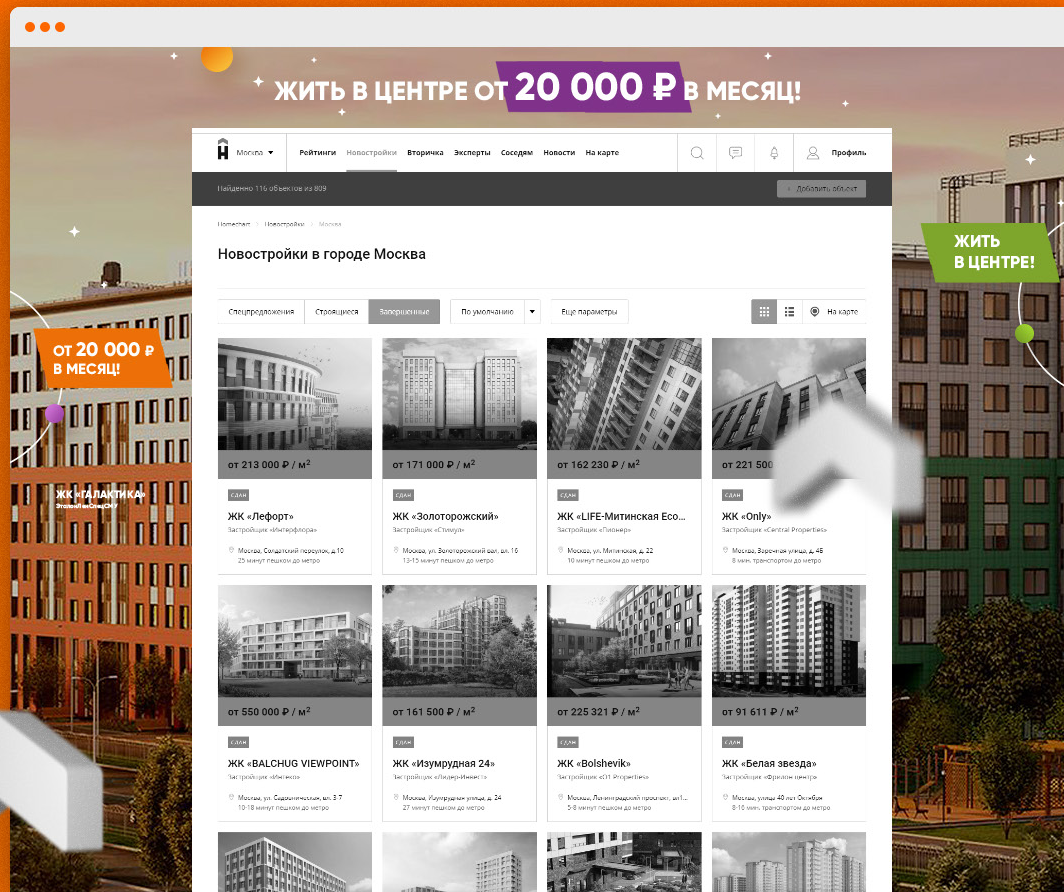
ЖИТЬ В ЦЕНТРЕ ОТ 20 000 ₽ В МЕСЯЦ!

Москва
Рейтинги Новостройки Вторичка Эксперты Соседям Новости На карте
Профиль

Найдено 116 объектов из 809
Добавить объект

Новострой > Новостройки > Москва

Новостройки в городе Москва

Спецпредложения Строящиеся Завершенные По умолчанию Еще параметры На карте

ЖИТЬ В ЦЕНТРЕ!

ОТ 20 000 ₽ В МЕСЯЦ!

ЖК «ГАЛАКТИКА»
ЭталонЛенСпецСМУ

от 213 000 ₽ / м$^2$
сдан
ЖК «Лефорт»
Застройщик «Интерфлора»
Москва, Солдатский переулок, д.10
25 минут пешком до метро

от 171 000 ₽ / м$^2$
сдан
ЖК «Золоторожский»
Застройщик «Стимул»
Москва, ул. Золоторожский вал, вл. 16
13-15 минут пешком до метро

от 162 230 ₽ / м$^2$
сдан
ЖК «LIFE-Митинская Eco...
Застройщик «Пионер»
Москва, ул. Митинская, д. 22
10 минут пешком до метро

от 221 500
сдан
ЖК «Only»
Застройщик «Central Properties»
Москва, Заречная улица, д. 4Б
8 мин. транспортом до метро

от 550 000 ₽ / м$^2$
сдан
ЖК «BALCHUG VIEWPOINT»
Застройщик «Интеко»
Москва, ул. Садовническая, вл. 3-7
10-18 минут пешком до метро

от 161 500 ₽ / м$^2$
сдан
ЖК «Изумрудная 24»
Застройщик «Лидер-Инвест»
Москва, Изумрудная улица, д. 24
27 минут пешком до метро

от 225 321 ₽ / м$^2$
сдан
ЖК «Bolshevik»
Застройщик «O1 Properties»
Москва, Ленинградский проспект, вл.1...
5-8 минут пешком до метро

от 91 611 ₽ / м$^2$
сдан
ЖК «Белая звезда»
Застройщик «Фрилэ центр»
Москва, улица 40 лет Октября
8-10 минут пешком до метро